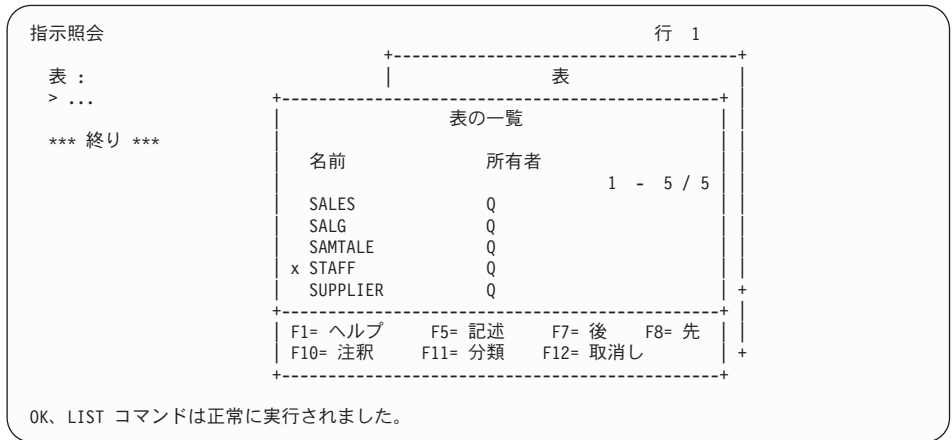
指示照会

行 1

表 :
> ...

*** 終り ***

表

表の一覧

| 名前 | 所有者 |
|---|---|
| | 1 - 5 / 5 |
| SALES | Q |
| SALG | Q |
| SAMTALE | Q |
| x STAFF | Q |
| SUPPLIER | Q |

F1= ヘルプ F5= 記述 F7= 後 F8= 先
F10= 注釈 F11= 分類 F12= 取消し

OK、LIST コマンドは正常に実行されました。